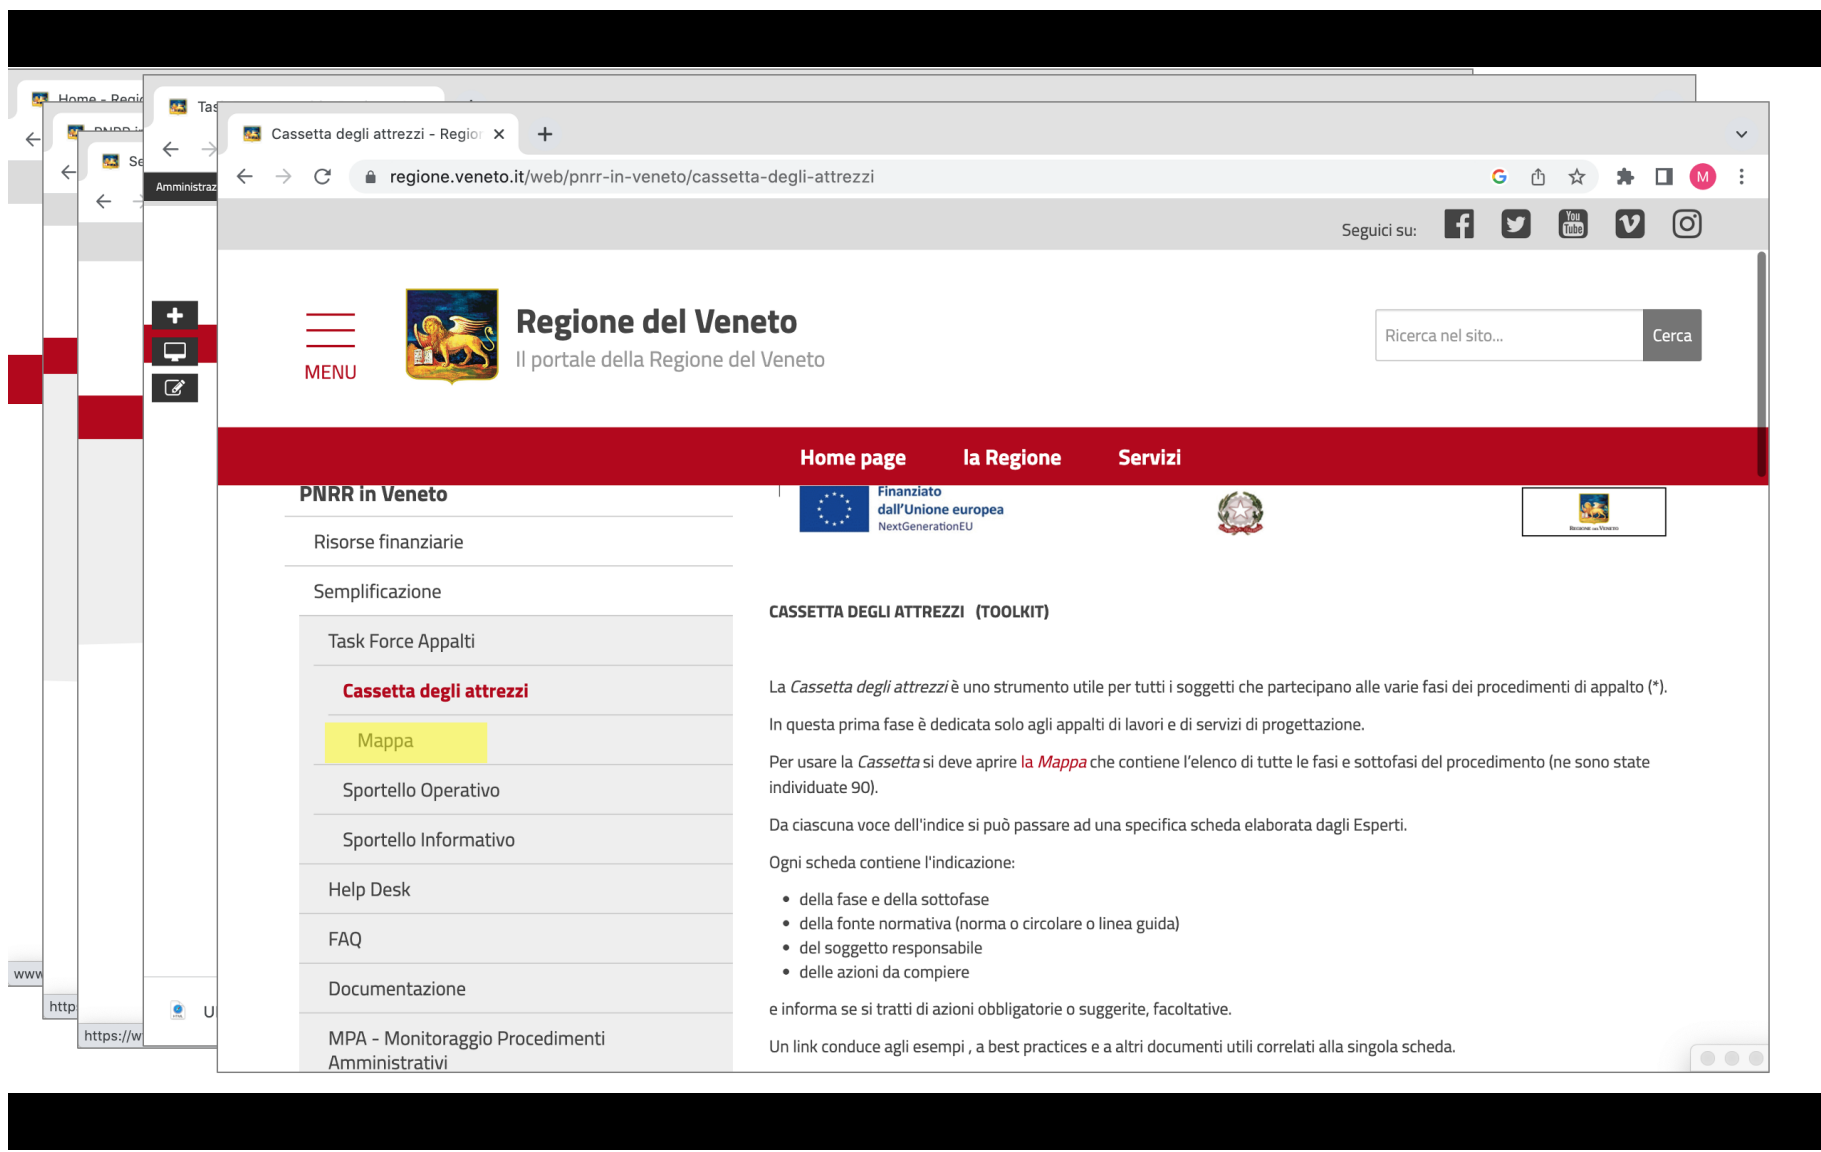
Home - Regi
PNRR i
Se
Tas
Amministraz
Cassetta degli attrezzi - Regio ×
+
regione.veneto.it/web/pnrr-in-veneto/cassetta-degli-attrezzi
M
Seguici su:
MENU
Regione del Veneto
Il portale della Regione del Veneto
Ricerca nel sito...
Cerca
Home page
la Regione
Servizi
PNRR in Veneto
Risorse finanziarie
Semplificazione
Task Force Appalti
Cassetta degli attrezzi
Mappa
Sportello Operativo
Sportello Informativo
Help Desk
FAQ
Documentazione
MPA - Monitoraggio Procedimenti Amministrativi
Finanziato dall'Unione europea
NextGenerationEU
CASSETTA DEGLI ATTREZZI (TOOLKIT)

La Cassetta degli attrezzi è uno strumento utile per tutti i soggetti che partecipano alle varie fasi dei procedimenti di appalto (*).

In questa prima fase è dedicata solo agli appalti di lavori e di servizi di progettazione.

Per usare la Cassetta si deve aprire la Mappa che contiene l'elenco di tutte le fasi e sottofasi del procedimento (ne sono state individuate 90).

Da ciascuna voce dell'indice si può passare ad una specifica scheda elaborata dagli Esperti.

Ogni scheda contiene l'indicazione:

• della fase e della sottofase
• della fonte normativa (norma o circolare o linea guida)
• del soggetto responsabile
• delle azioni da compiere

e informa se si tratti di azioni obbligatorie o suggerite, facoltative.

Un link conduce agli esempi , a best practices e a altri documenti utili correlati alla singola scheda.
www
http
https://w
U